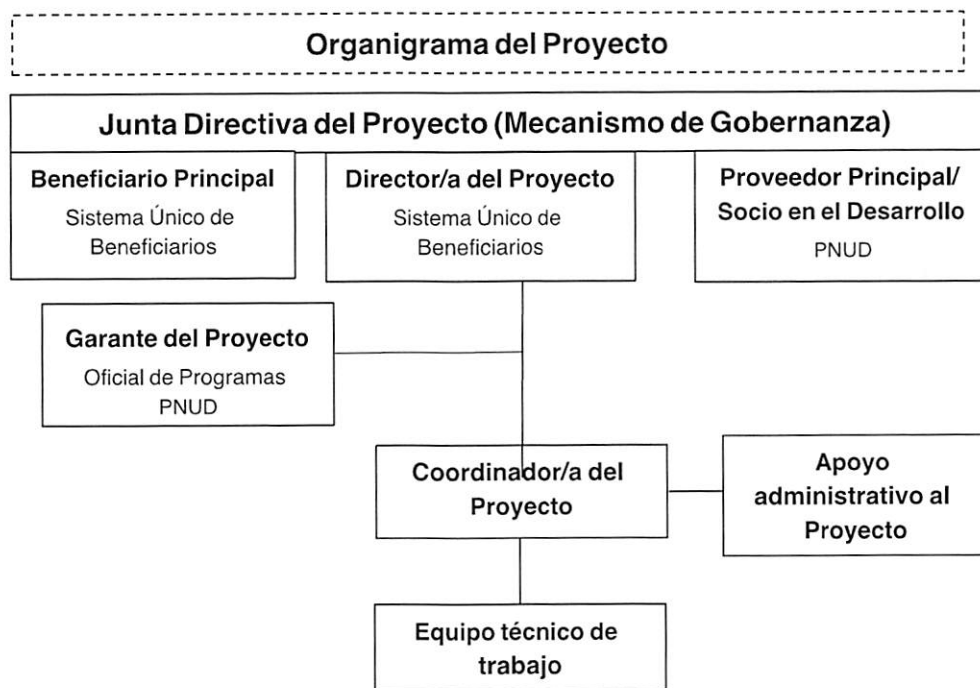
Organigrama del Proyecto

Junta Directiva del Proyecto (Mecanismo de Gobernanza)

Beneficiario Principal
Sistema Único de Beneficiarios

Director/a del Proyecto
Sistema Único de Beneficiarios

Proveedor Principal/ Socio en el Desarrollo
PNUD

Garante del Proyecto
Oficial de Programas
PNUD

Coordinador/a del Proyecto

Apoyo administrativo al Proyecto

Equipo técnico de trabajo